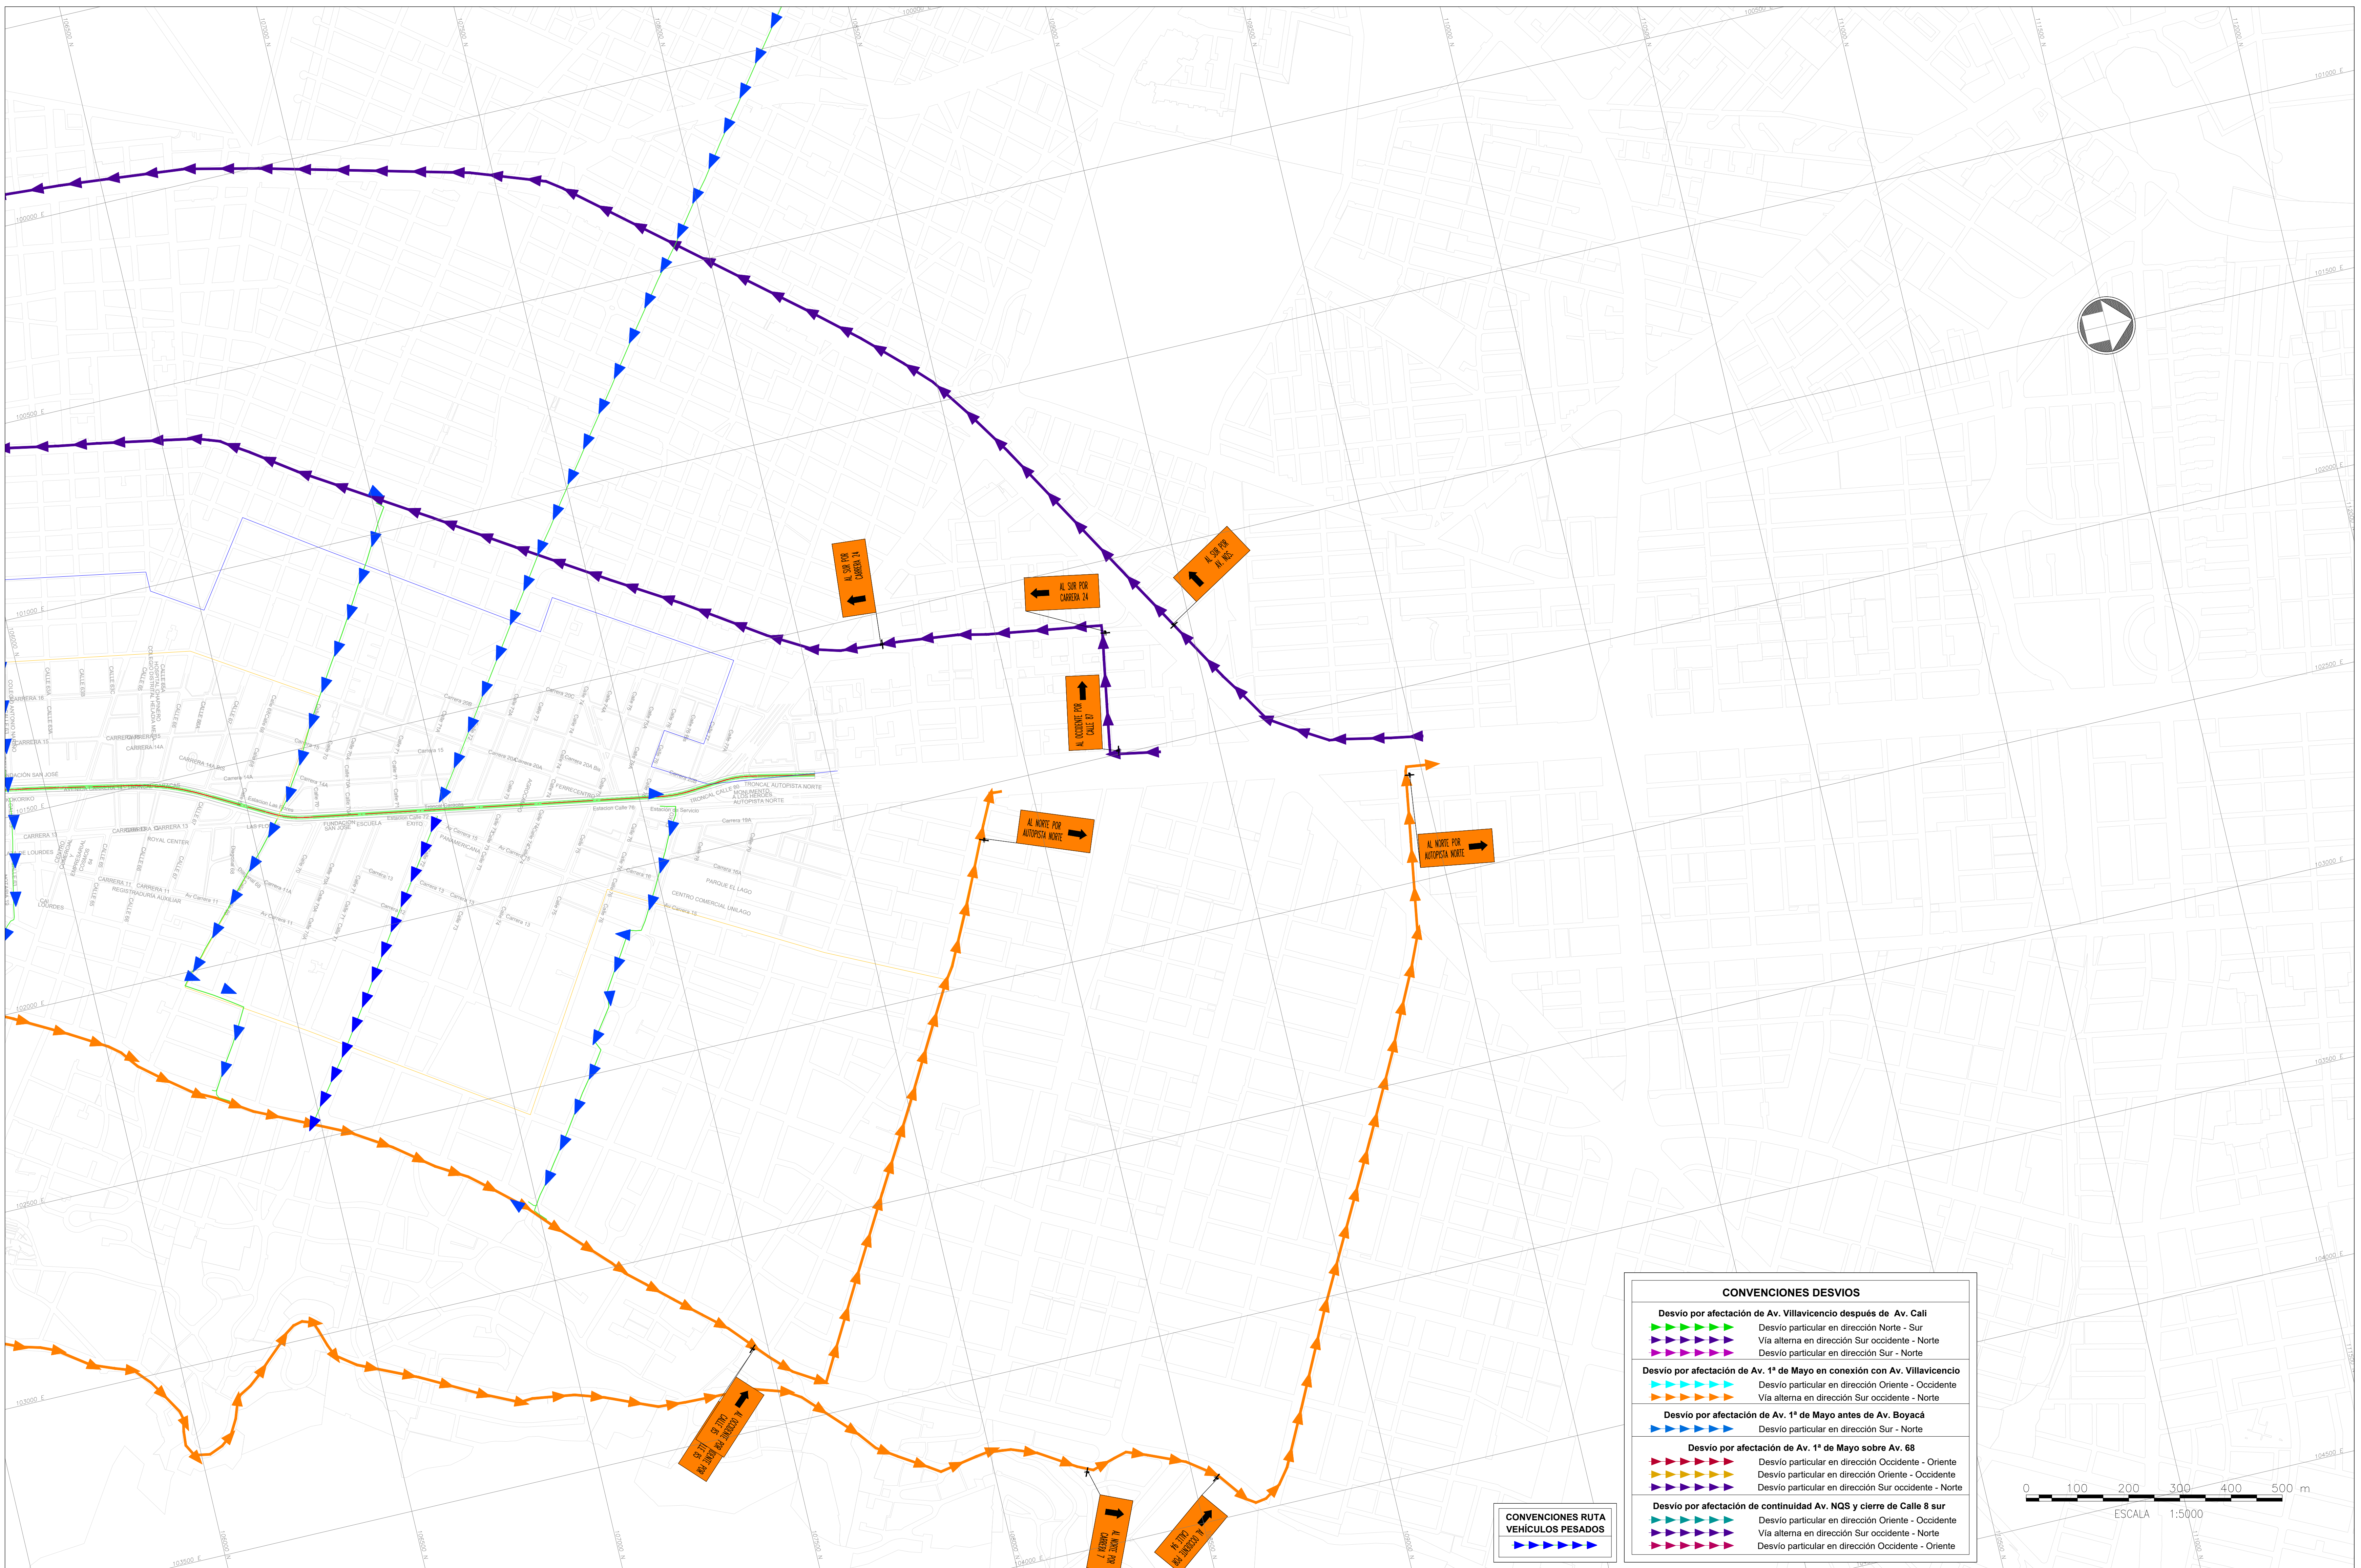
AL SUR POR CARRERA 24

AL SUR POR CARRERA 24

AL SUR POR AV. NQS

AL OCCIDENTE POR CALLE 87

AL NORTE POR AUTOPISTA NORTE

AL NORTE POR AUTOPISTA NORTE

AL OCCIDENTE POR CALLE 85

AL NORTE POR CARRERA 7

AL OCCIDENTE POR CALLE 94

CONVENCIONES DESVIOS

Desvío por afectación de Av. Villavicencio después de Av. Cali
Desvío particular en dirección Norte - Sur
Vía alterna en dirección Sur occidente - Norte
Desvío particular en dirección Sur - Norte

Desvío por afectación de Av. 1ª de Mayo en conexión con Av. Villavicencio
Desvío particular en dirección Oriente - Occidente
Vía alterna en dirección Sur occidente - Norte

Desvío por afectación de Av. 1ª de Mayo antes de Av. Boyacá
Desvío particular en dirección Sur - Norte

Desvío por afectación de Av. 1ª de Mayo sobre Av. 68
Desvío particular en dirección Occidente - Oriente
Desvío particular en dirección Oriente - Occidente
Desvío particular en dirección Sur occidente - Norte

Desvío por afectación de continuidad Av. NQS y cierre de Calle 8 sur
Desvío particular en dirección Oriente - Occidente
Vía alterna en dirección Sur occidente - Norte
Desvío particular en dirección Occidente - Oriente

CONVENCIONES RUTA VEHÍCULOS PESADOS

0 100 200 300 400 500 m
ESCALA 1:5000